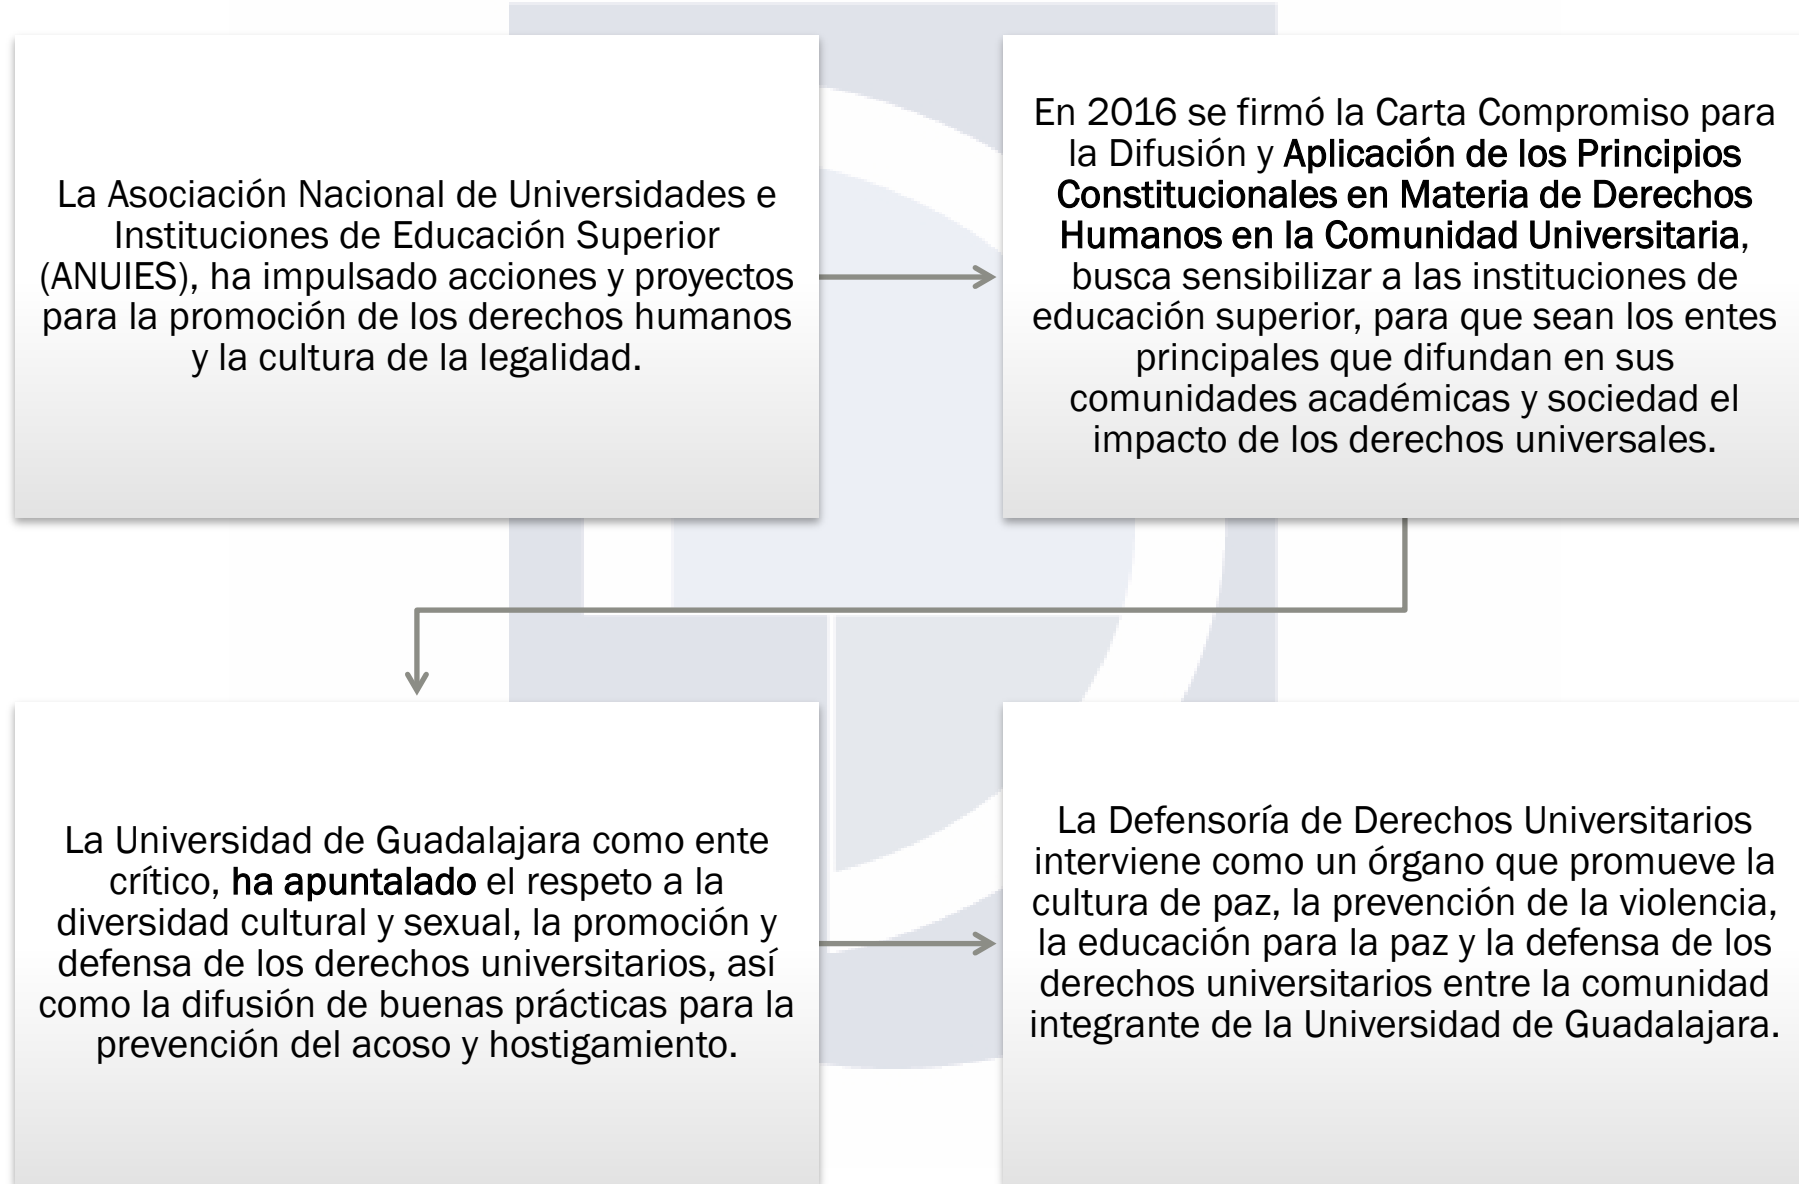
La Asociación Nacional de Universidades e Instituciones de Educación Superior (ANUIES), ha impulsado acciones y proyectos para la promoción de los derechos humanos y la cultura de la legalidad.

En 2016 se firmó la Carta Compromiso para la Difusión y Aplicación de los Principios Constitucionales en Materia de Derechos Humanos en la Comunidad Universitaria, busca sensibilizar a las instituciones de educación superior, para que sean los entes principales que difundan en sus comunidades académicas y sociedad el impacto de los derechos universales.

La Universidad de Guadalajara como ente crítico, ha apuntalado el respeto a la diversidad cultural y sexual, la promoción y defensa de los derechos universitarios, así como la difusión de buenas prácticas para la prevención del acoso y hostigamiento.

La Defensoría de Derechos Universitarios interviene como un órgano que promueve la cultura de paz, la prevención de la violencia, la educación para la paz y la defensa de los derechos universitarios entre la comunidad integrante de la Universidad de Guadalajara.